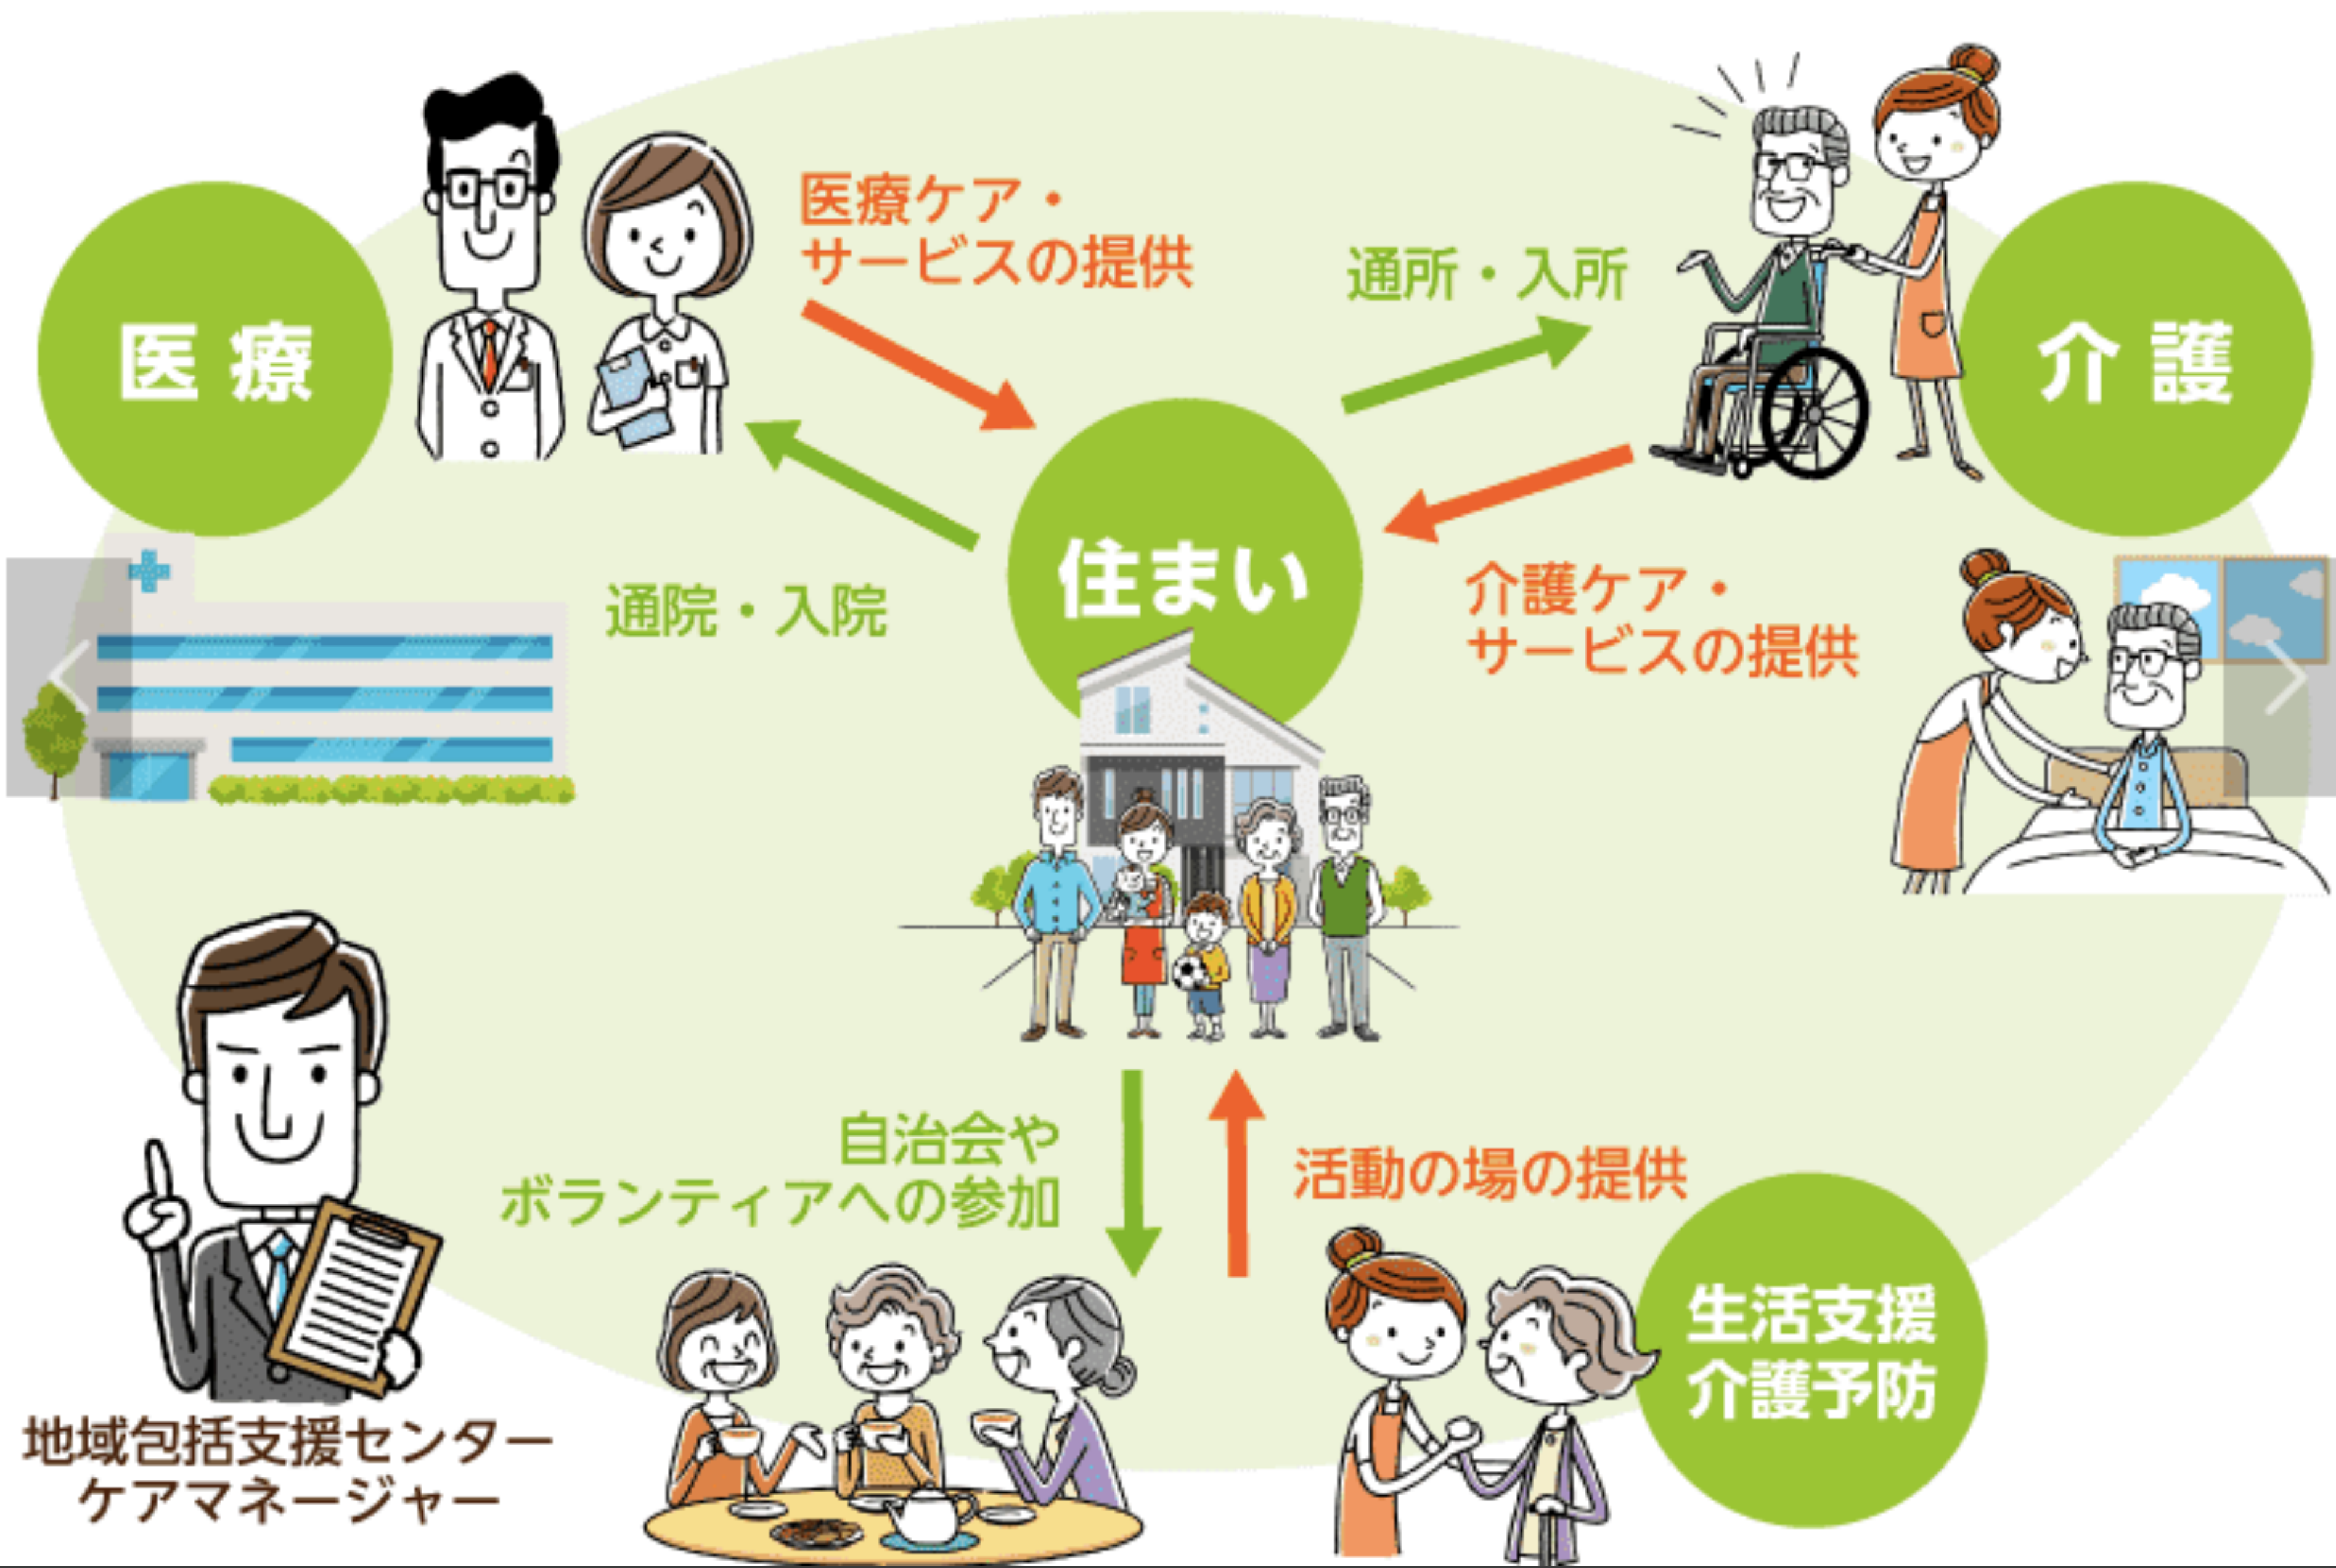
医療

医療ケア・
サービスの提供

通所・入所

介護

通院・入院

住まい

介護ケア・
サービスの提供

自治会や
ボランティアへの参加

活動の場の提供

生活支援
介護予防

地域包括支援センター
ケアマネージャー